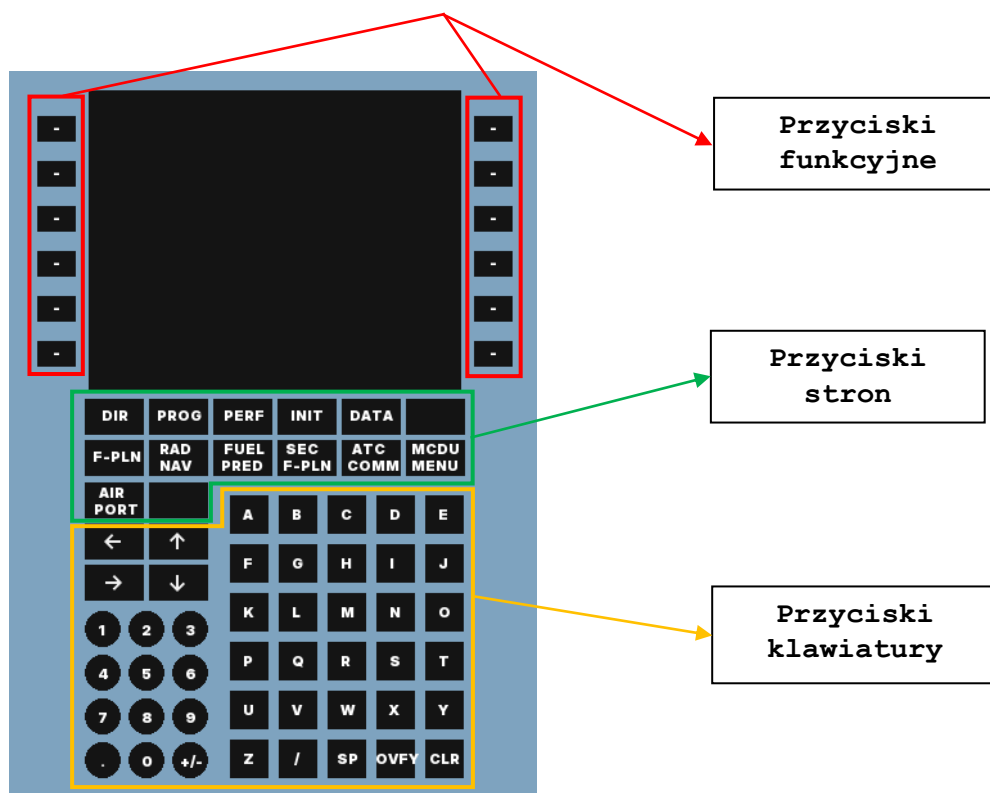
-
-
-
-
-
-

-
-
-
-
-
-

Przyciski funkcyjne

DIR PROG PERF INIT DATA

F-PLN RAD NAV FUEL PRED SEC F-PLN ATC COMM MCDU MENU

AIR PORT

Przyciski stron

← ↑
→ ↓

1 2 3
4 5 6
7 8 9
. 0 +/-

A B C D E
F G H I J
K L M N O
P Q R S T
U V W X Y
Z / SP OVFY CLR

Przyciski klawiatury